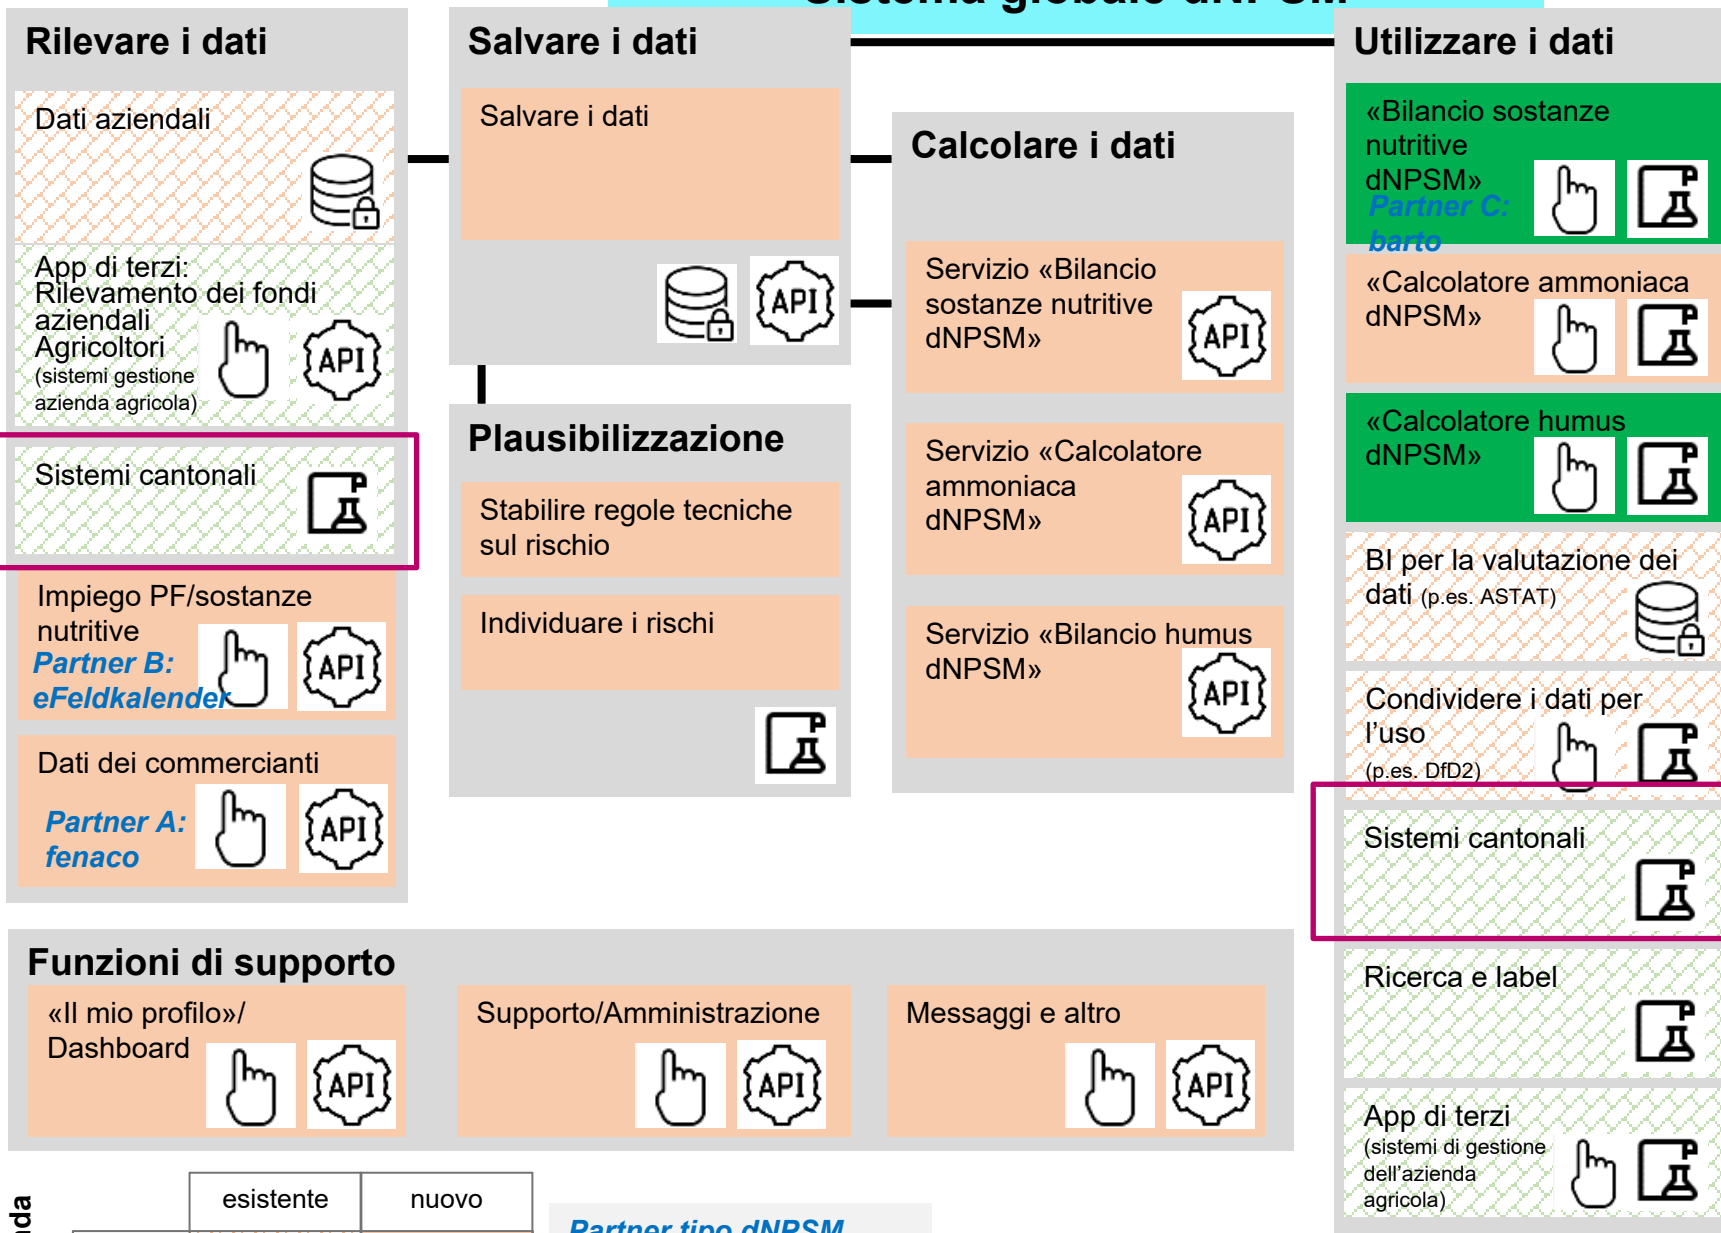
Rilevare i dati

Dati aziendali

App di terzi: Rilevamento dei fondi aziendali Agricoltori (sistemi gestione azienda agricola)

API

Sistemi cantonali

Impiego PF/sostanze nutritive
Partner B: eFeldkalender

API

Dati dei commercianti
Partner A: fenaco

API

Salvare i dati

Salvare i dati

API

Plausibilizzazione

Stabilire regole tecniche sul rischio

Individuare i rischi

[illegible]

Calcolare i dati

Servizio «Bilancio sostanze nutritive dNPSM»

API

Servizio «Calcolatore ammoniaca dNPSM»

API

Servizio «Bilancio humus dNPSM»

API

Utilizzare i dati

«Bilancio sostanze nutritive dNPSM»
Partner C: barto

«Calcolatore ammoniaca dNPSM»

«Calcolatore humus dNPSM»

BI per la valutazione dei dati (p.es. ASTAT)

Condividere i dati per l'uso (p.es. DfD2)

Sistemi cantonali

Ricerca e label

App di terzi (sistemi di gestione dell'azienda agricola)

Funzioni di supporto

«Il mio profilo»/ Dashboard

API

Supporto/Amministrazione

API

Messaggi e altro

API

| esistente | nuovo |
|---|---|

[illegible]da

Partner tipo dNPSM